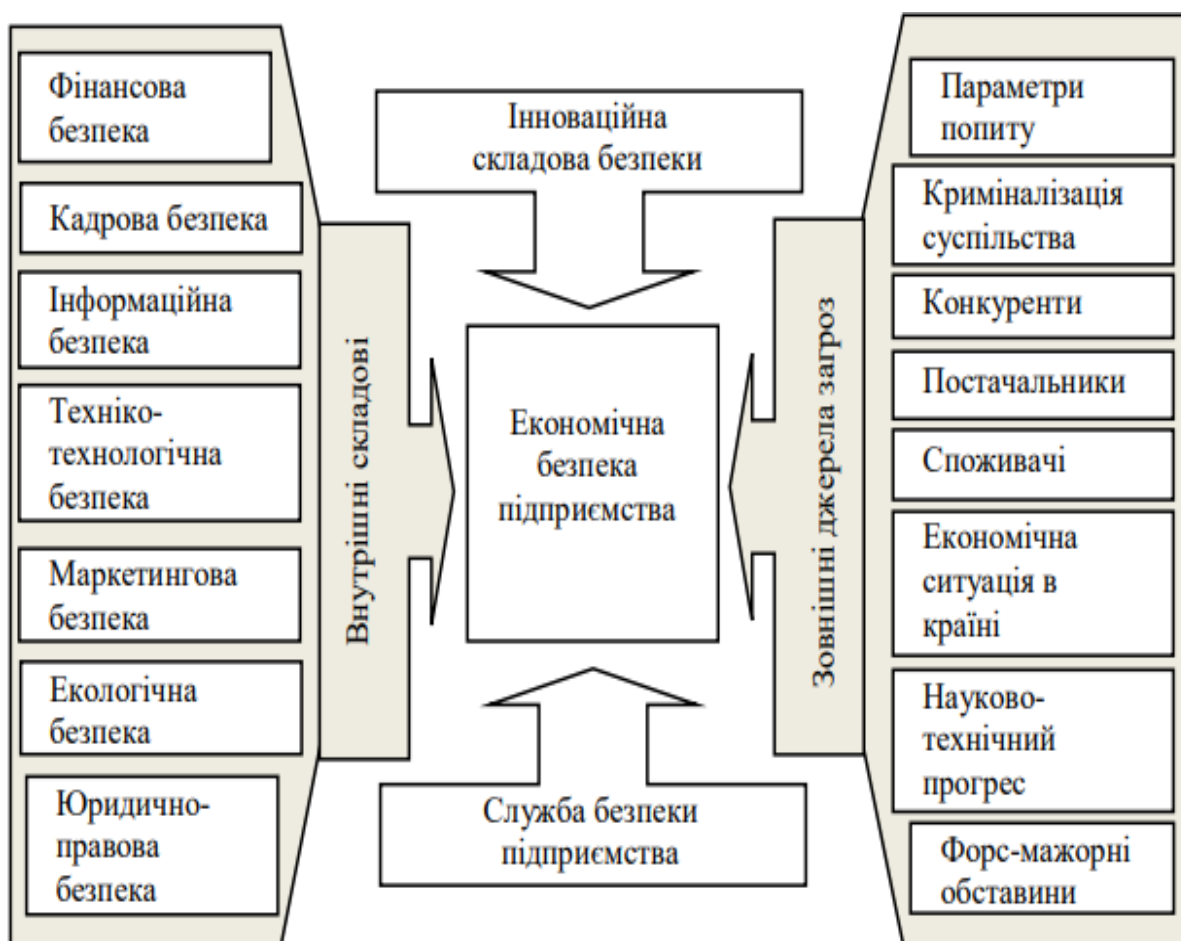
Фінансова безпека

Кадрова безпека

Інформаційна безпека

Техніко-технологічна безпека

Маркетингова безпека

Екологічна безпека

Юридично-правова безпека

Внутрішні складові

Інноваційна складова безпеки

Економічна безпека підприємства

Служба безпеки підприємства

Зовнішні джерела загроз

Параметри попиту

Криміналізація суспільства

Конкуренти

Постачальники

Споживачі

Економічна ситуація в країні

Науково-технічний прогрес

Форс-мажорні обставини